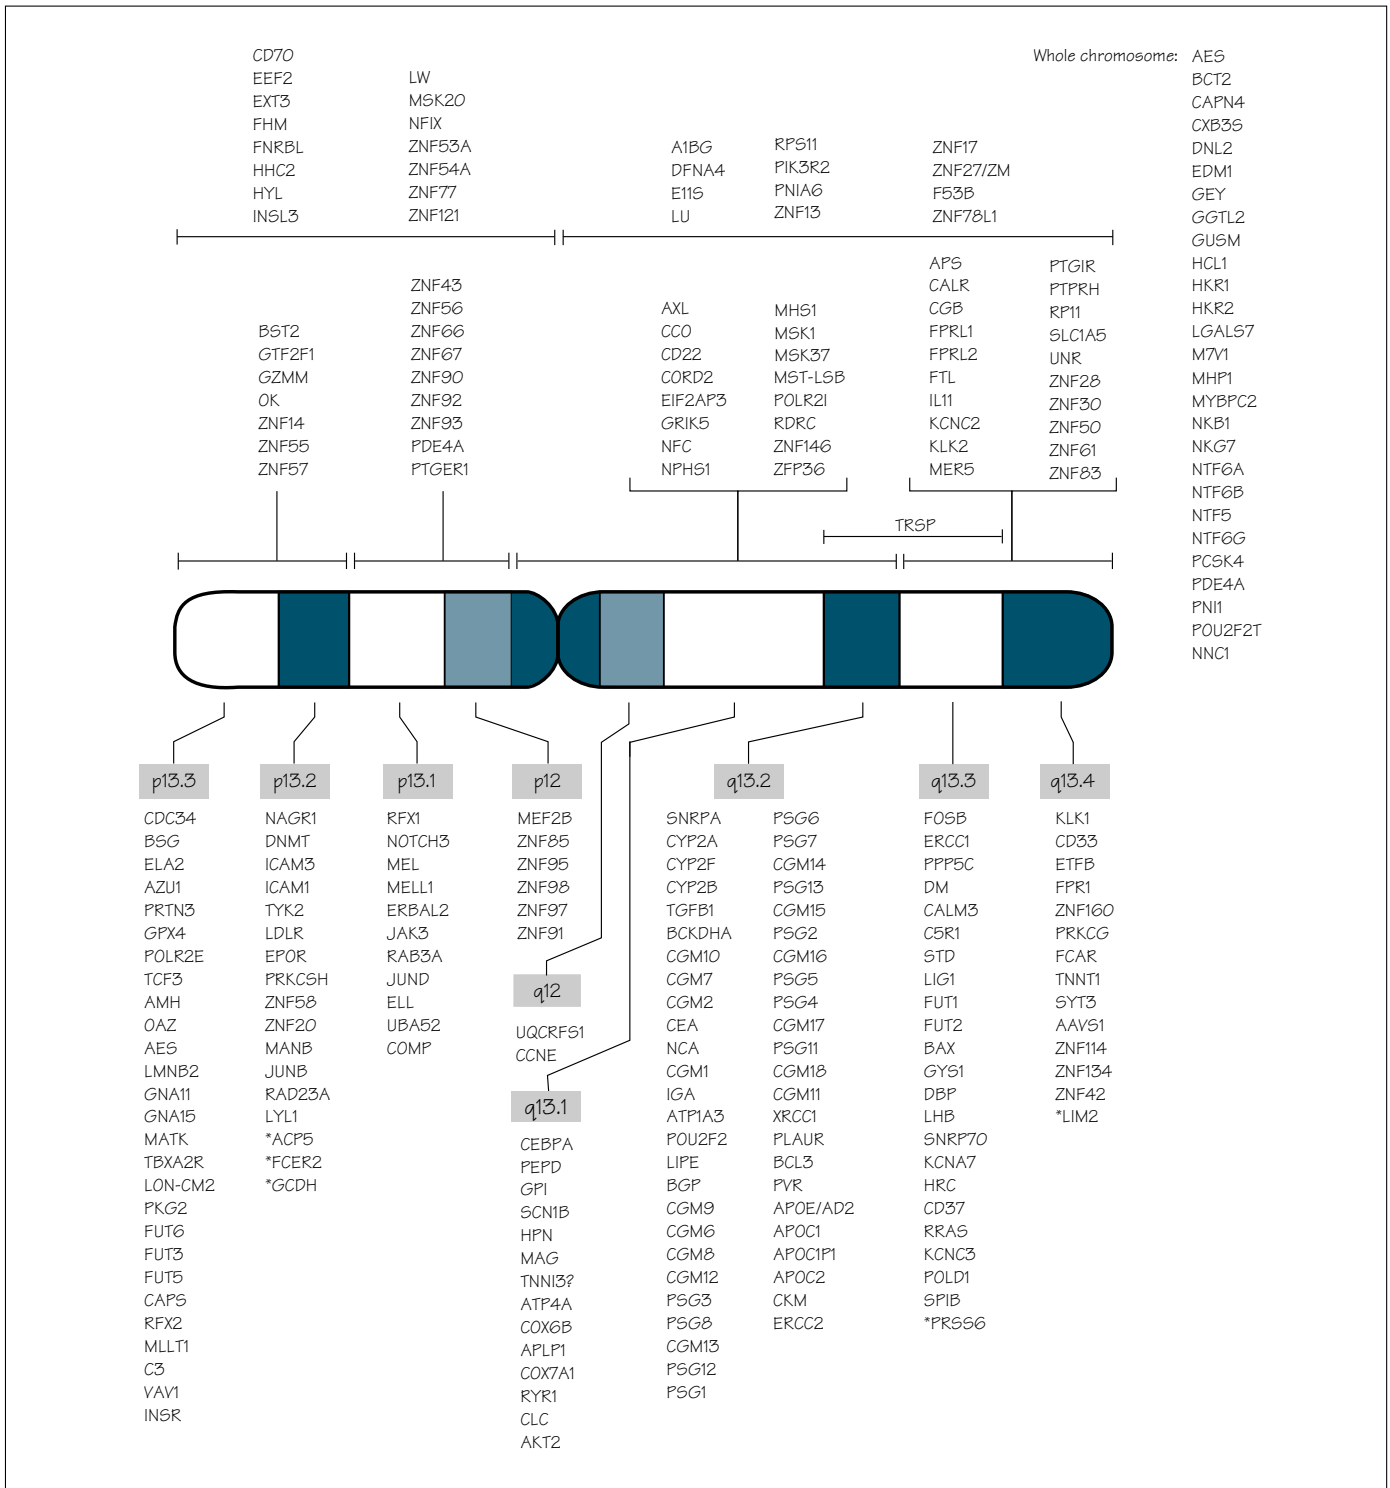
CD70
EEF2
EXT3
FHM
FNRBL
HHC2
HYL
INSL3

LW
MSK20
NFIX
ZNF53A
ZNF54A
ZNF77
ZNF121

A1BG
DFNA4
E11S
LU

RPS11
PIK3R2
PNIA6
ZNF13

ZNF17
ZNF27/ZM
F53B
ZNF78L1

Whole chromosome: AES
BCT2
CAPN4
CXB3S
DNL2
EDM1
GEY
GGTL2
GUSM
HCL1
HKR1
HKR2
LGALS7
M7V1
MHP1
MYBPC2
NKB1
NKG7
NTF6A
NTF6B
NTF5
NTF6G
PCSK4
PDE4A
PNI1
POU2F2T
NNC1

BST2
GTF2F1
GZMM
OK
ZNF14
ZNF55
ZNF57

ZNF43
ZNF56
ZNF66
ZNF67
ZNF90
ZNF92
ZNF93
PDE4A
PTGER1

AXL
CCO
CD22
CORD2
EIF2AP3
GRIK5
NFC
NPHS1

MHS1
MSK1
MSK37
MST-LSB
POLR2I
RDRC
ZNF146
ZFP36

APS
CALR
CGB
FPRL1
FPRL2
FTL
IL11
KCNC2
KLK2
MER5

PTGIR
PTPRH
RP11
SLC1A5
UNR
ZNF28
ZNF30
ZNF50
ZNF61
ZNF83

TRSP

p13.3
CDC34
BSG
ELA2
AZU1
PRTN3
GPX4
POLR2E
TCF3
AMH
OAZ
AES
LMNB2
GNA11
GNA15
MATK
TBXA2R
LON-CM2
PKG2
FUT6
FUT3
FUT5
CAPS
RFX2
MLLT1
C3
VAV1
INSR

p13.2
NAGR1
DNMT
ICAM3
ICAM1
TYK2
LDLR
EPOR
PRKCSH
ZNF58
ZNF20
MANB
JUNB
RAD23A
LYL1
*ACP5
*FCER2
*GCDH

p13.1
RFX1
NOTCH3
MEL
MELL1
ERBAL2
JAK3
RAB3A
JUND
ELL
UBA52
COMP

p12
MEF2B
ZNF85
ZNF95
ZNF98
ZNF97
ZNF91

q12
UQCRFS1
CCNE

q13.1
CEBPA
PEPD
GPI
SCN1B
HPN
MAG
TNNI3?
ATP4A
COX6B
APLP1
COX7A1
RYR1
CLC
AKT2

q13.2
SNRPA
CYP2A
CYP2F
CYP2B
TGFB1
BCKDHA
CGM10
CGM7
CGM2
CEA
NCA
CGM1
IGA
ATP1A3
POU2F2
LIPE
BGP
CGM9
CGM6
CGM8
CGM12
PSG3
PSG8
CGM13
PSG12
PSG1

PSG6
PSG7
CGM14
PSG13
CGM15
PSG2
CGM16
PSG5
PSG4
CGM17
PSG11
CGM18
CGM11
XRCC1
PLAUR
BCL3
PVR
APOE/AD2
APOC1
APOC1P1
APOC2
CKM
ERCC2

q13.3
FOSB
ERCC1
PPP5C
DM
CALM3
C5R1
STD
LIG1
FUT1
FUT2
BAX
GYS1
DBP
LHB
SNRP70
KCNA7
HRC
CD37
RRAS
KCNC3
POLD1
SPIB
*PRSS6

q13.4
KLK1
CD33
ETFB
FPR1
ZNF160
PRKCG
FCAR
TNNT1
SYT3
AAVS1
ZNF114
ZNF134
ZNF42
*LIM2